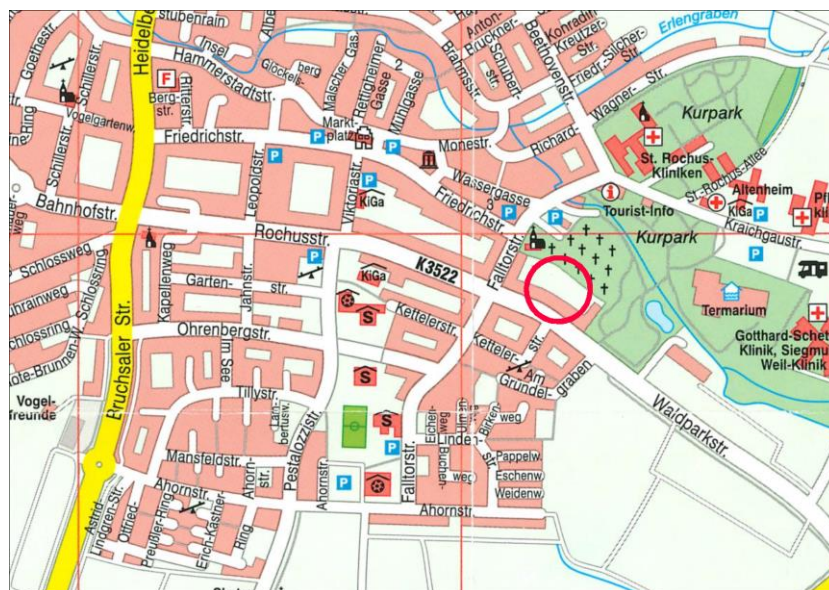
Heidelbe
Stubenrain
Goethestr.
Insel
Hammerstadtstr.
Glöckelsberg
Malscher Gas.
Hettigheimer Gasse
Mühlgasse
Anton-Bruckner-Str.
Brahmsstr.
Schubert
Beethovenstr.
Konradin-Kreutzer-Str.
Friedr.-Silcher-Str.
Erlengraben
Wagner-Str.
Kurpark
Schillerstr.
Vogelgartenw.
Bergstr.
Ritterstr.
Ring
Friedrichstr.
Marktplatz
Monestr.
Richard-
St. Rochus-Kliniken
Wassergasse
Altenheim
St.-Rochus-Allee
Bahnhofstr.
Leopoldstr.
Viktoriastr.
KiGa
Friedrichstr.
Tourist-Info
KiGa
Kraichgaustr.
Rochusstr.
Kurpark
Schlossweg
Kapellenweg
Garten-str.
Jahnstr.
KiGa
K3522
Falltorstr.
Schlossring
Kettelerstr.
Termarium
Ohrenbergstr.
Im See
Ketteler-Str.
Gotthard-Schet Klinik, Siegmu Weil-Klinik
Am Grundel-graben
Vogel-freunde
Bruchsaler Str.
Tillystr.
Lärchenweg
Eichenweg
Buchenweg
Birkenweg
Linden
Waidparkstr.
Mansfeldstr.
Pestalozzistr.
Falltorstr.
Pappelw.
Eschenw.
Weidenw.
Ahornstr.
Ahornstr.
Astrid-Lindgren-Str.
Otfried-Preußler-Ring
Erich-Kästner-Ring
Ahornstr.
Ahornstr.